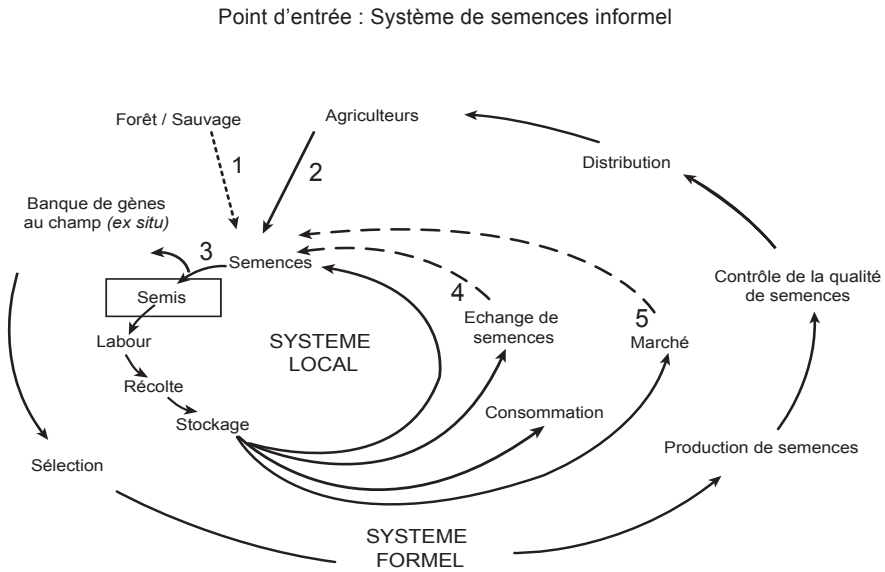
Point d'entrée : Système de semences informel

Forêt / Sauvage

Agriculteurs

1

2

Distribution

Banque de gènes au champ *(ex situ)*

3

Semences

Semis

4

5

Contrôle de la qualité de semences

Labour

SYSTEME LOCAL

Echange de semences

Marché

Récolte

Stockage

Consommation

Sélection

Production de semences

SYSTEME FORMEL